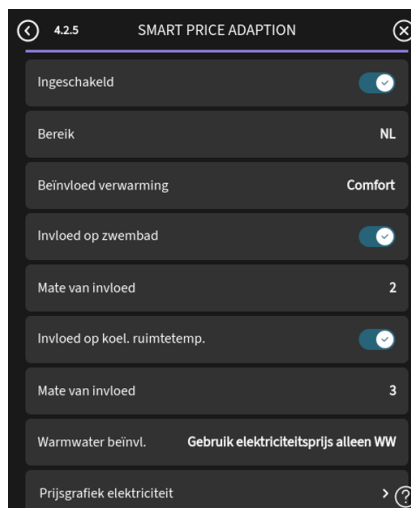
4.2.5 SMART PRICE ADAPTION

Ingeschakeld

Bereik NL

Beïnvloed verwarming Comfort

Invloed op zwembad

Mate van invloed 2

Invloed op koel. ruimtetemp.

Mate van invloed 3

Warmwater beïnvl. Gebruik elektriciteitsprijs alleen WW

Prijsgrafiek elektriciteit